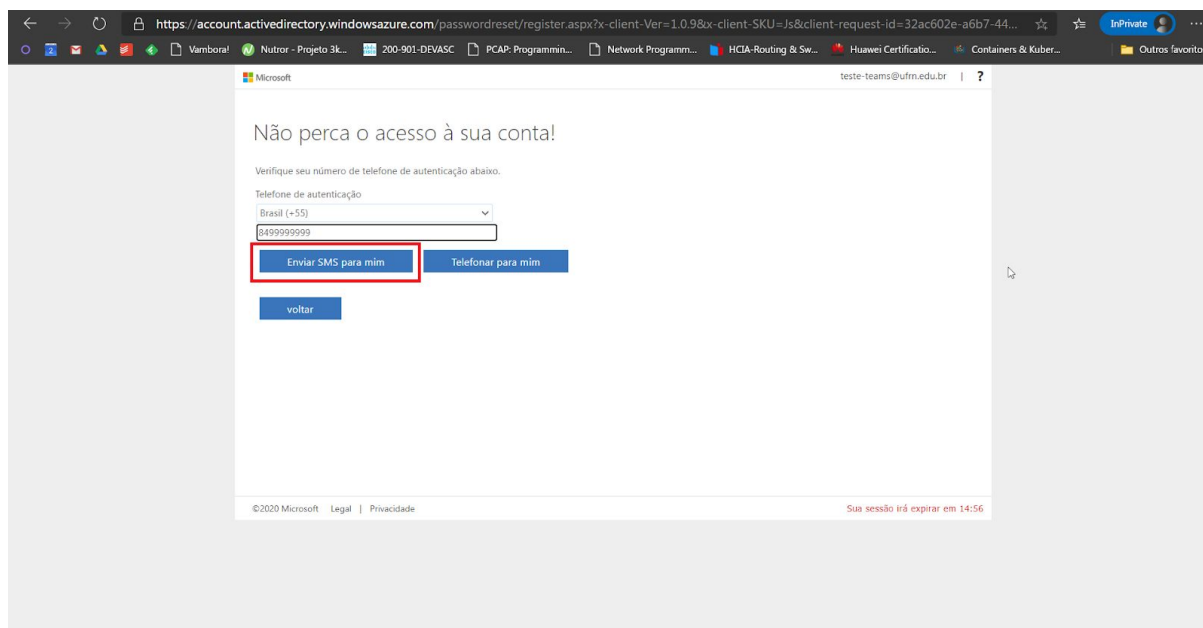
https://account.activedirectory.windowsazure.com/passwordreset/register.aspx?x-client-Ver=1.0.9&x-client-SKU=Js&client-request-id=32ac602e-a6b7-44...

InPrivate

Vambora! Nutror - Projeto 3k... 200-901-DEVASC PCAP: Programmin... Network Programm... HCIA-Routing & Sw... Huawei Certificatio... Containers & Kuber... Outros favoritos

Microsoft

teste-teams@ufrn.edu.br | ?

Não perca o acesso à sua conta!

Verifique seu número de telefone de autenticação abaixo.

Telefone de autenticação

Brasil (+55)

8499999999

Enviar SMS para mim

Telefonar para mim

voltar

©2020 Microsoft Legal | Privacidade

Sua sessão irá expirar em 14:56